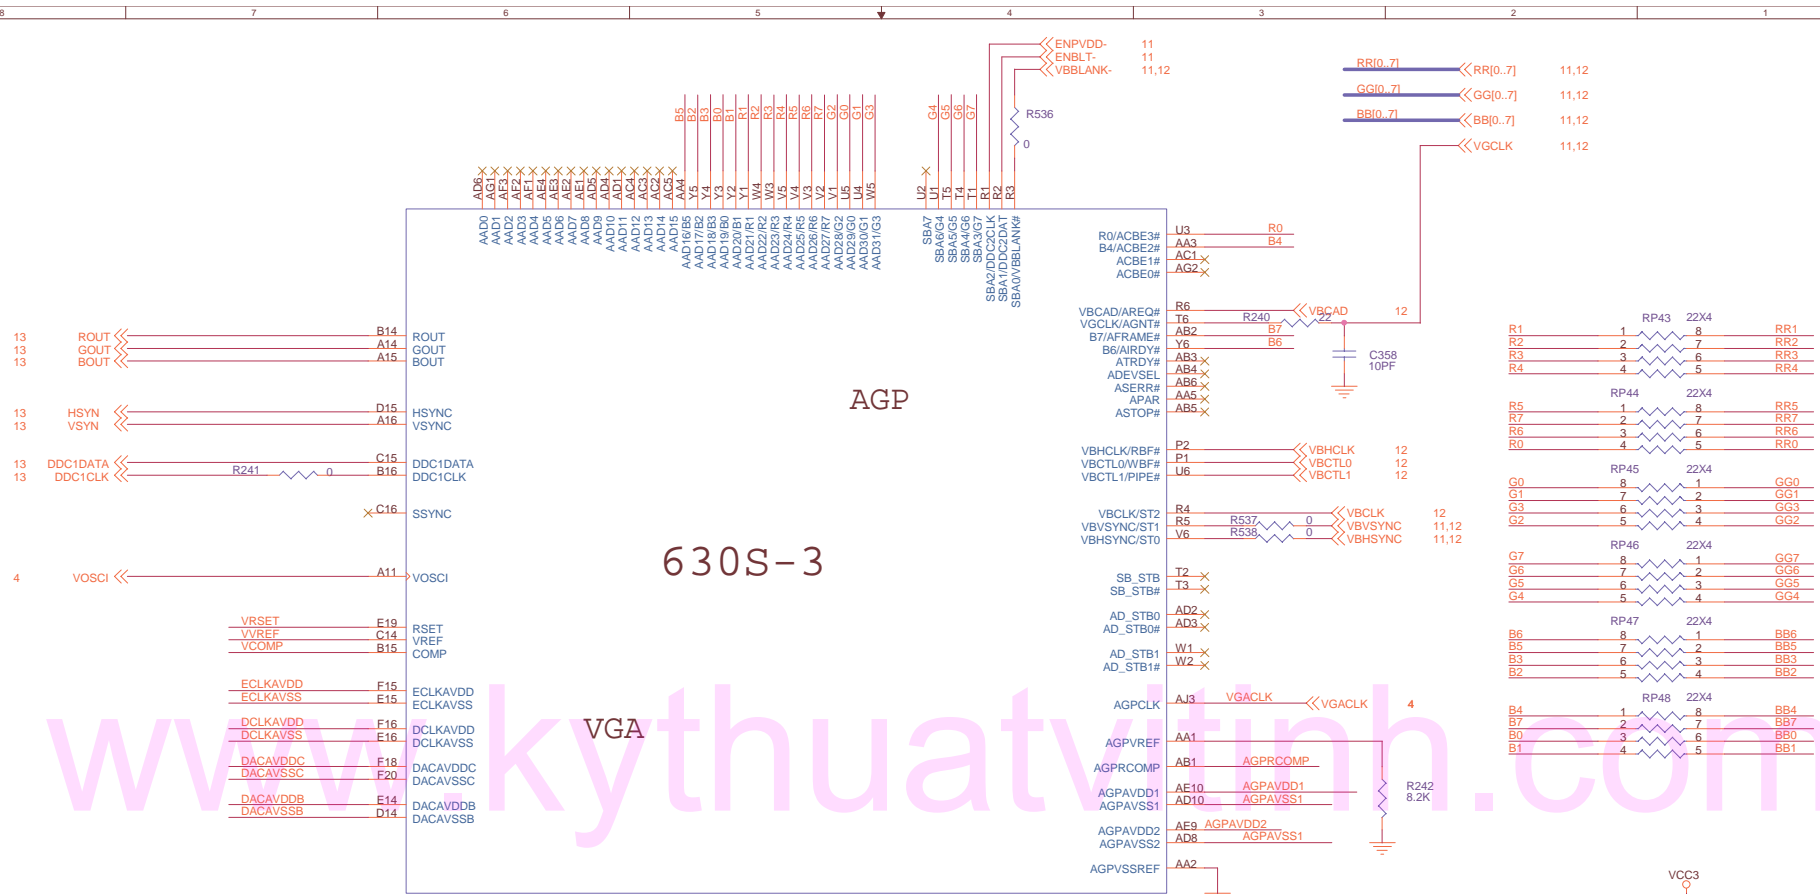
8 7 6 5 4 3 2 1

ENPVDD- 11
ENBLT- 11
VBBLANK- 11,12

RR[0..7] RR[0..7] 11,12
GG[0..7] GG[0..7] 11,12
BB[0..7] BB[0..7] 11,12
VGCLK 11,12

R536
0

B5 B2 B3 B0 B1 R1 R2 R3 R4 R5 R6 R7 G2 G0 G1 G3
G4 G5 G6 G7

AD6 AG1 AF3 AF2 AF1 AE4 AE3 AE2 AE1 AD5 AD4 AD1 AC4 AC3 AC2 AC5 AA4 Y5 Y4 Y3 Y2 Y1 W4 W3 V5 V4 V3 V2 V1 U5 U4 W5
U2 U1 T5 T4 T1 R1 R2 R3

AAD0 AAD1 AAD2 AAD3 AAD4 AAD5 AAD6 AAD7 AAD8 AAD9 AAD10 AAD11 AAD12 AAD13 AAD14 AAD15 AAD16/B5 AAD17/B2 AAD18/B3 AAD19/B0 AAD20/B1 AAD21/R1 AAD22/R2 AAD23/R3 AAD24/R4 AAD25/R5 AAD26/R6 AAD27/R7 AAD28/G2 AAD29/G0 AAD30/G1 AAD31/G3
SBA7 SBA6/G4 SBA5/G5 SBA4/G6 SBA3/G7 SBA2/DDC2CLK SBA1/DDC2DAT SBA0/VBBLANK#

R0/ACBE3# U3 R0
B4/ACBE2# AA3 B4
ACBE1# AC1
ACBE0# AG2

VBCAD/AREQ# R6 VBCAD 12
VGCLK/AGNT# T6 R240 22
B7/AFRAME# AB2 B7
B6/AIRDY# Y6 B6
ATRDY# AB3
ADEVSEL AB4
ASERR# AB6
APAR AA5
ASTOP# AB5

C358
10PF

13 ROUT B14 ROUT
13 GOUT A14 GOUT
13 BOUT A15 BOUT

13 HSYN D15 HSYNC
13 VSYN A16 VSYNC

13 DDC1DATA C15 DDC1DATA
13 DDC1CLK R241 0 B16 DDC1CLK

C16 SSYNC

4 VOSCI A11 VOSCI

VRSET E19 RSET
VVREF C14 VREF
VCOMP B15 COMP

ECLKAVDD F15 ECLKAVDD
ECLKAVSS E15 ECLKAVSS

DCLKAVDD F16 DCLKAVDD
DCLKAVSS E16 DCLKAVSS

DACAVDDC F18 DACAVDDC
DACAVSSC F20 DACAVSSC

DACAVDDB E14 DACAVDDB
DACAVSSB D14 DACAVSSB

AGP

630S-3

VGA

VBHCLK/RBF# P2 VBHCLK 12
VBCTL0/WBF# P1 VBCTL0 12
VBCTL1/PIPE# U6 VBCTL1 12

VBCLK/ST2 R4 VBCLK 12
VBVSYNC/ST1 R5 R537 0 VBVSYNC 11,12
VBHSYNC/ST0 V6 R538 0 VBHSYNC 11,12

SB_STB T2
SB_STB# T3

AD_STB0 AD2
AD_STB0# AD3

AD_STB1 W1
AD_STB1# W2

AGPCLK AJ3 VGACLK VGACLK 4

AGPVREF AA1
AGPRCOMP AB1 AGPRCOMP
AGPAVDD1 AE10 AGPAVDD1
AGPAVSS1 AD10 AGPAVSS1
R242
8.2K
AGPAVDD2 AE9 AGPAVDD2
AGPAVSS2 AD8 AGPAVSS1
AGPVSSREF AA2

RP43 22X4
R1 1 8 RR1
R2 2 7 RR2
R3 3 6 RR3
R4 4 5 RR4

RP44 22X4
R5 1 8 RR5
R7 2 7 RR7
R6 3 6 RR6
R0 4 5 RR0

RP45 22X4
G0 8 1 GG0
G1 7 2 GG1
G3 6 3 GG3
G2 5 4 GG2

RP46 22X4
G7 8 1 GG7
G6 7 2 GG6
G5 6 3 GG5
G4 5 4 GG4

RP47 22X4
B6 8 1 BB6
B5 7 2 BB5
B3 6 3 BB3
B2 5 4 BB2

RP48 22X4
B4 1 8 BB4
B7 2 7 BB7
B0 3 6 BB0
B1 4 5 BB1

VCC3

www.kythuatvitinh.com